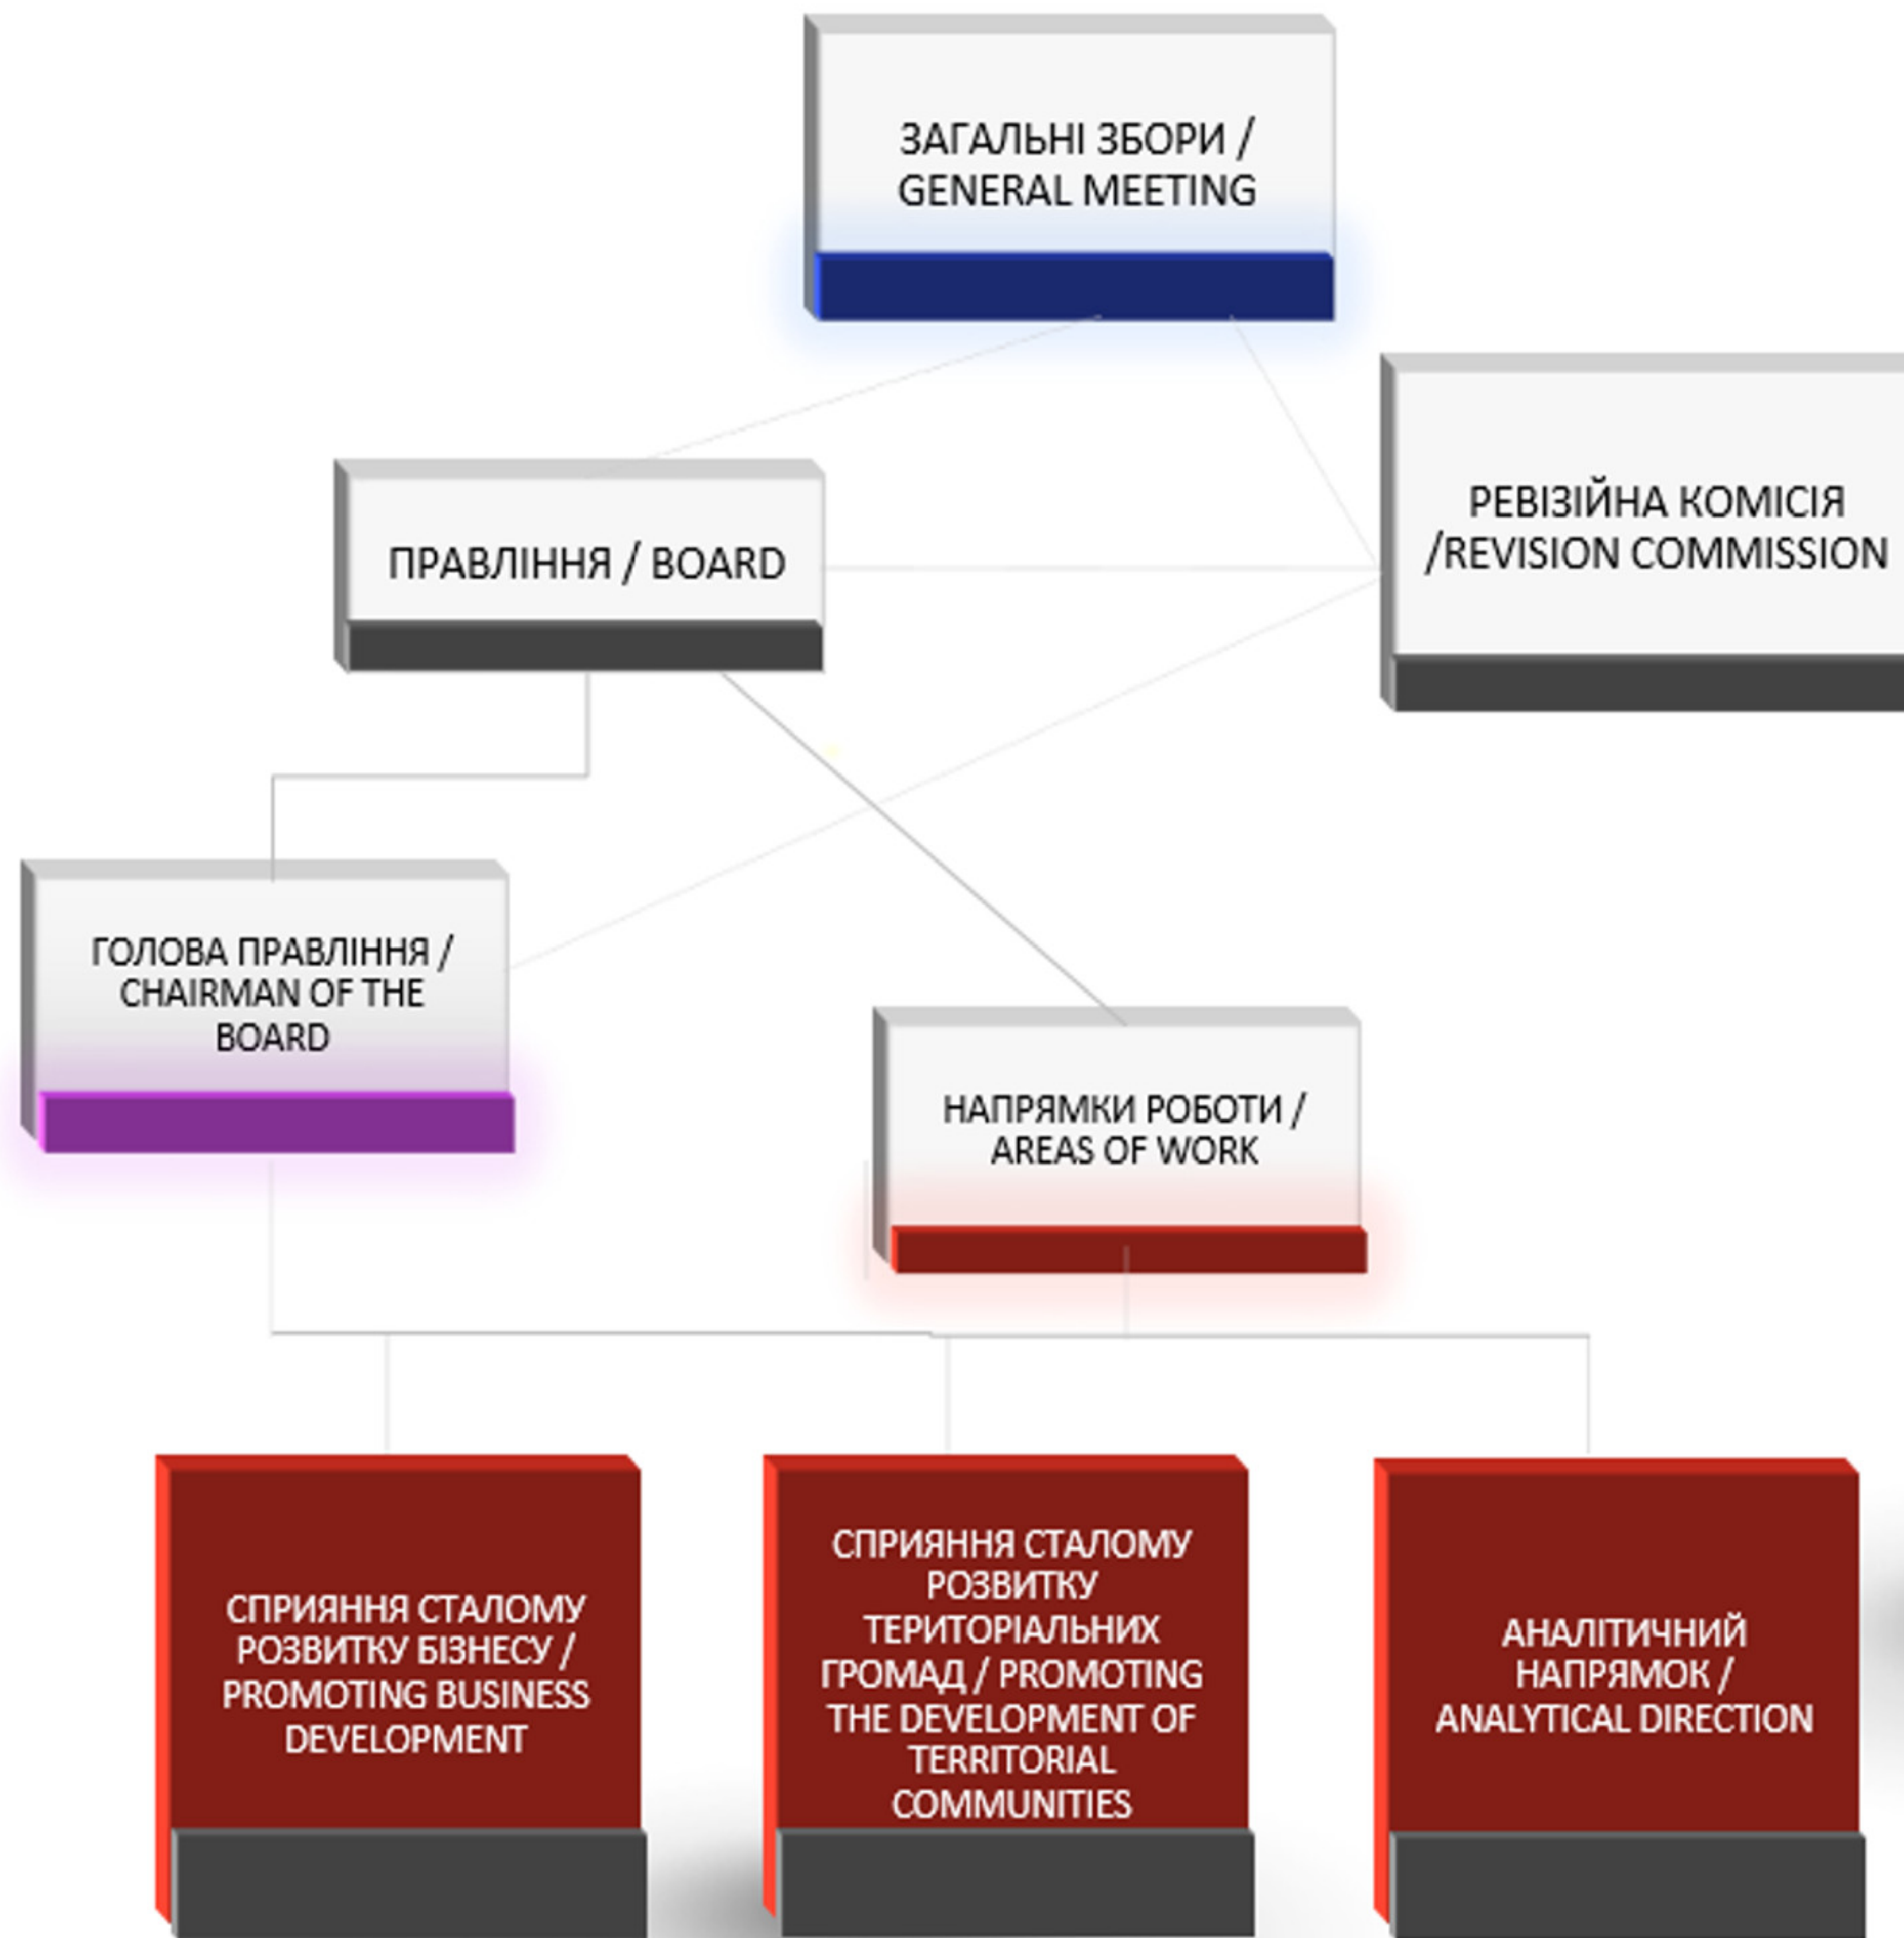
ЗАГАЛЬНІ ЗБОРИ / GENERAL MEETING

ПРАВЛІННЯ / BOARD

РЕВІЗІЙНА КОМІСІЯ /REVISION COMMISSION

ГОЛОВА ПРАВЛІННЯ / CHAIRMAN OF THE BOARD

НАПРЯМКИ РОБОТИ / AREAS OF WORK

СПРИЯННЯ СТАЛОМУ РОЗВИТКУ БІЗНЕСУ / PROMOTING BUSINESS DEVELOPMENT

СПРИЯННЯ СТАЛОМУ РОЗВИТКУ ТЕРИТОРІАЛЬНИХ ГРОМАД / PROMOTING THE DEVELOPMENT OF TERRITORIAL COMMUNITIES

АНАЛІТИЧНИЙ НАПРЯМОК / ANALYTICAL DIRECTION